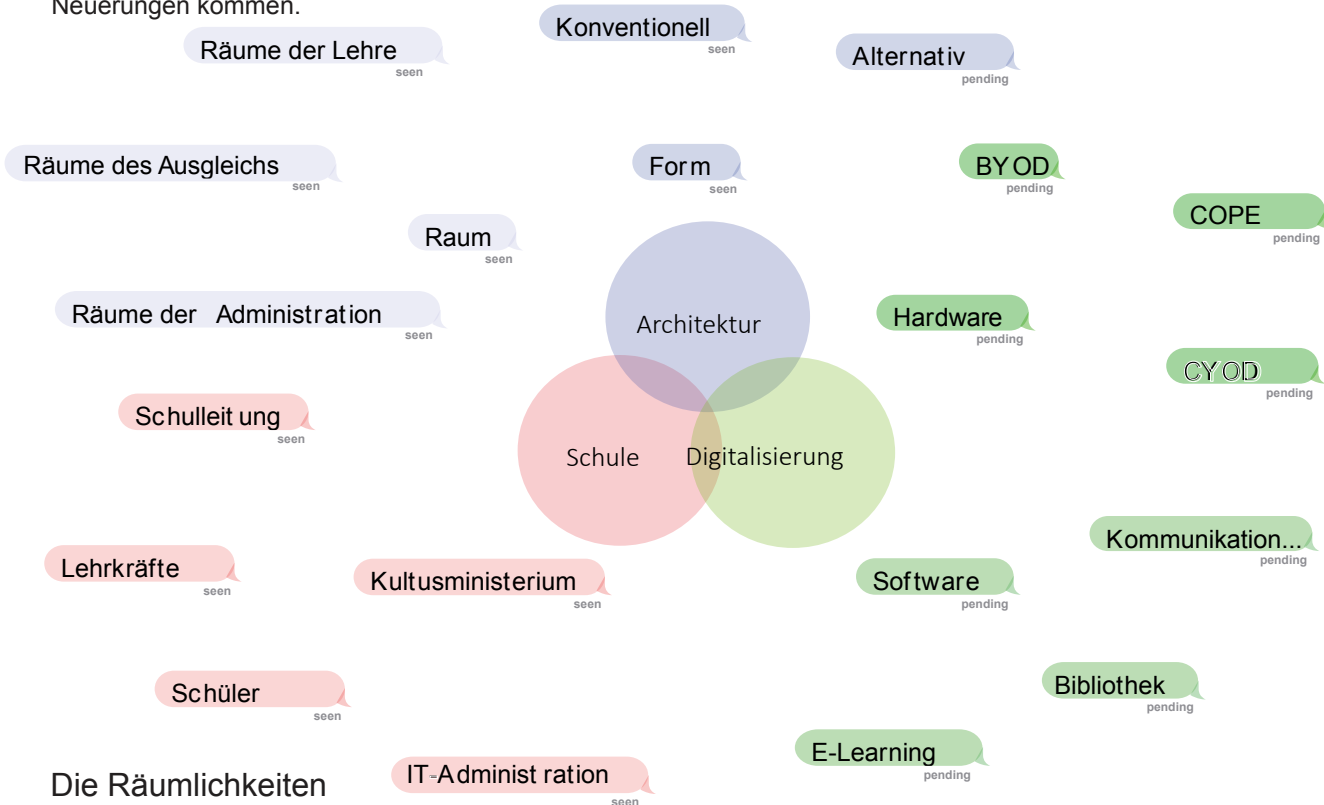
Neuerungen kommen.

Räume der Lehre
seen

Konventionell
seen

Alternativ
pending

Räume des Ausgleichs
seen

Form
seen

BYOD
pending

COPE
pending

Raum
seen

Räume der Administration
seen

Architektur

Hardware
pending

CYOD
pending

Schulleitung
seen

Schule

Digitalisierung

Kommunikation...
pending

Lehrkräfte
seen

Kultusministerium
seen

Software
pending

Schüler
seen

Bibliothek
pending

E-Learning
pending

Die Räumlichkeiten

IT-Administration
seen